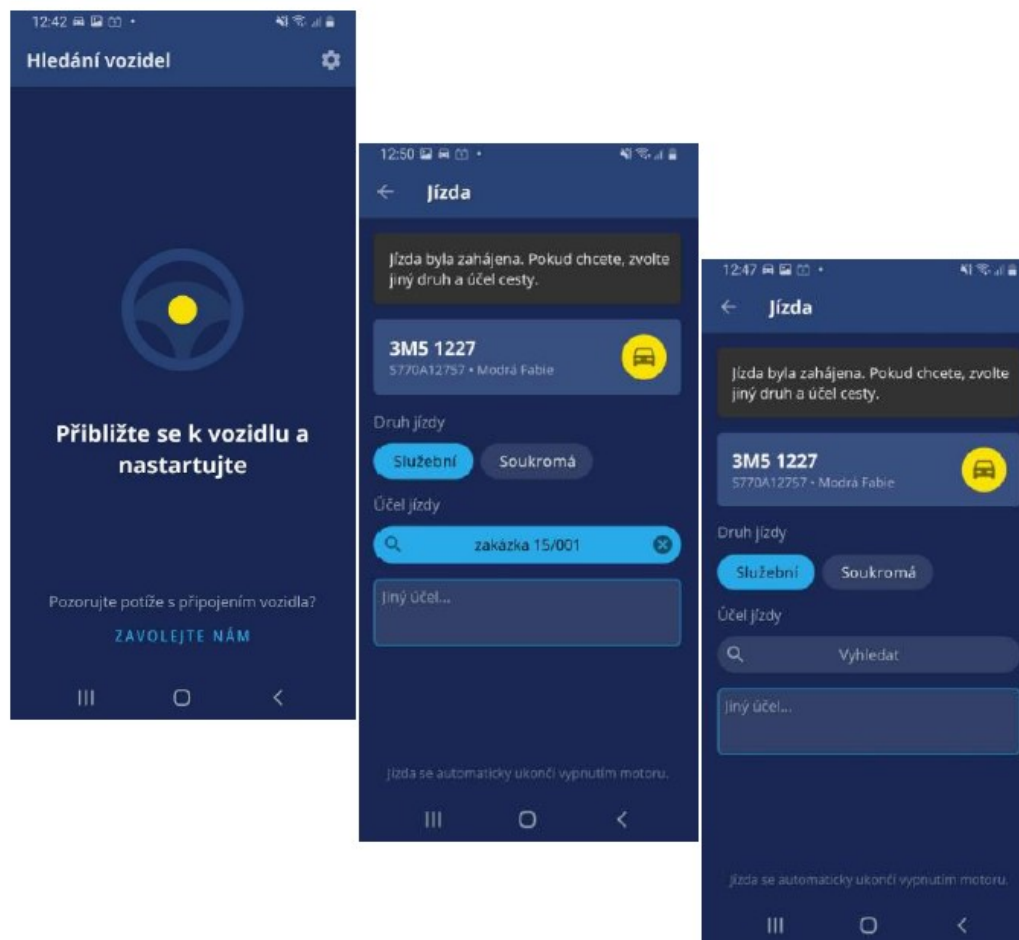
12:42

Hledání vozidel

Přibližte se k vozidlu a nastartujte

Pozorujte potíže s připojením vozidla?

ZAVOLEJTE NÁM

12:50

Jízda

Jízda byla zahájena. Pokud chcete, zvolte jiný druh a účel cesty.

3M5 1227

S770A12757 • Modrá Fabie

Druh jízdy

Služební

Soukromá

Účel jízdy

zakázka 15/001

Jiný účel...

Jízda se automaticky ukončí vypnutím motoru.

12:47

Jízda

Jízda byla zahájena. Pokud chcete, zvolte jiný druh a účel cesty.

3M5 1227

S770A12757 • Modrá Fabie

Druh jízdy

Služební

Soukromá

Účel jízdy

Vyhledat

Jiný účel...

Jízda se automaticky ukončí vypnutím motoru.